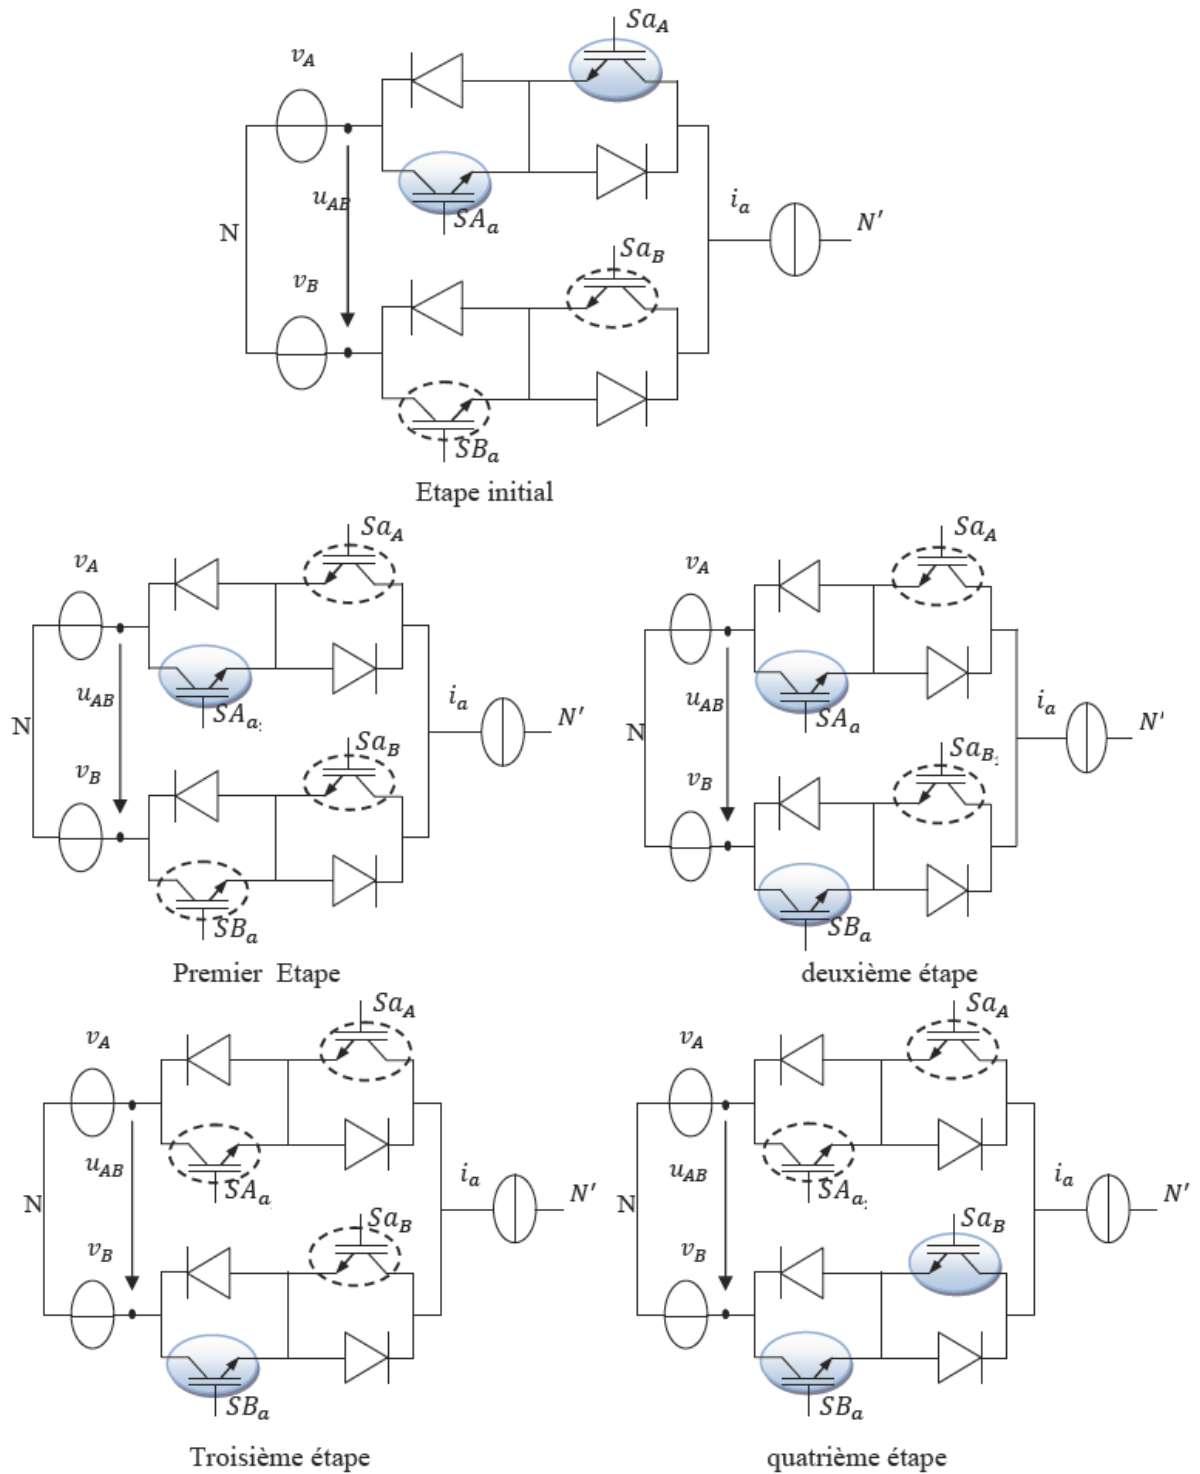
$Sa_A$
$v_A$
$u_{AB}$
$SA_a$
N
$i_a$
$N'$
$Sa_B$
$v_B$
$SB_a$
Etape initial

$Sa_A$
$v_A$
$u_{AB}$
$SA_a$
N
$i_a$
$N'$
$Sa_B$
$v_B$
$SB_a$
Premier Etape

$Sa_A$
$v_A$
$u_{AB}$
$SA_a$
N
$i_a$
$N'$
$Sa_B$
$v_B$
$SB_a$
deuxième étape

$Sa_A$
$v_A$
$u_{AB}$
$SA_a$
N
$i_a$
$N'$
$Sa_B$
$v_B$
$SB_a$
Troisième étape

$Sa_A$
$v_A$
$u_{AB}$
$SA_a$
N
$i_a$
$N'$
$Sa_B$
$v_B$
$SB_a$
quatrième étape